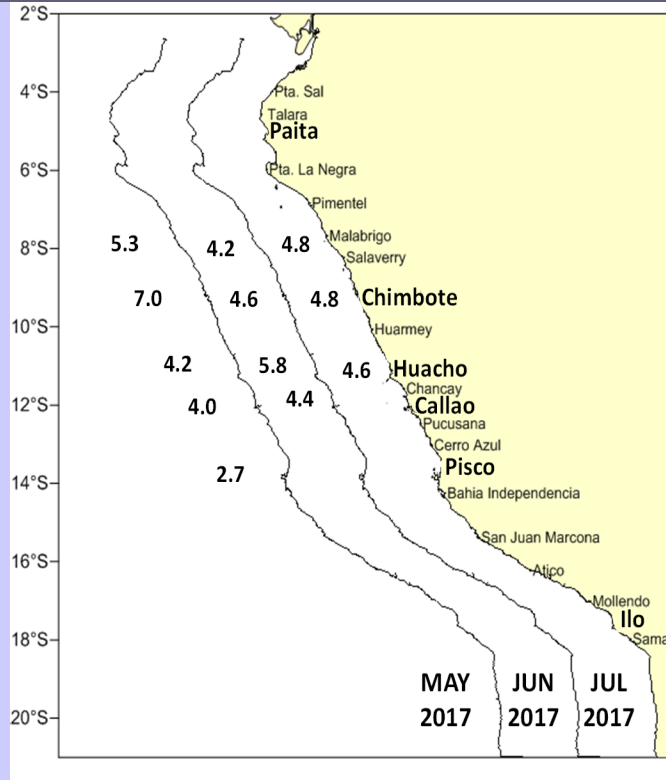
2°S
4°S
6°S
8°S
10°S
12°S
14°S
16°S
18°S
20°S

Pta. Sal
Talara
Paita
Pta. La Negra
Pimentel
Malabrigo
Salaverry
Chimbote
Huarmey
Huacho
Chancay
Callao
Pucusana
Cerro Azul
Pisco
Bahia Independencia
San Juan Marcona
Atico
Mollendo
Ilo
Sama

5.3
4.2
4.8
7.0
4.6
4.8
4.2
5.8
4.6
4.0
4.4
2.7

MAY 2017
JUN 2017
JUL 2017